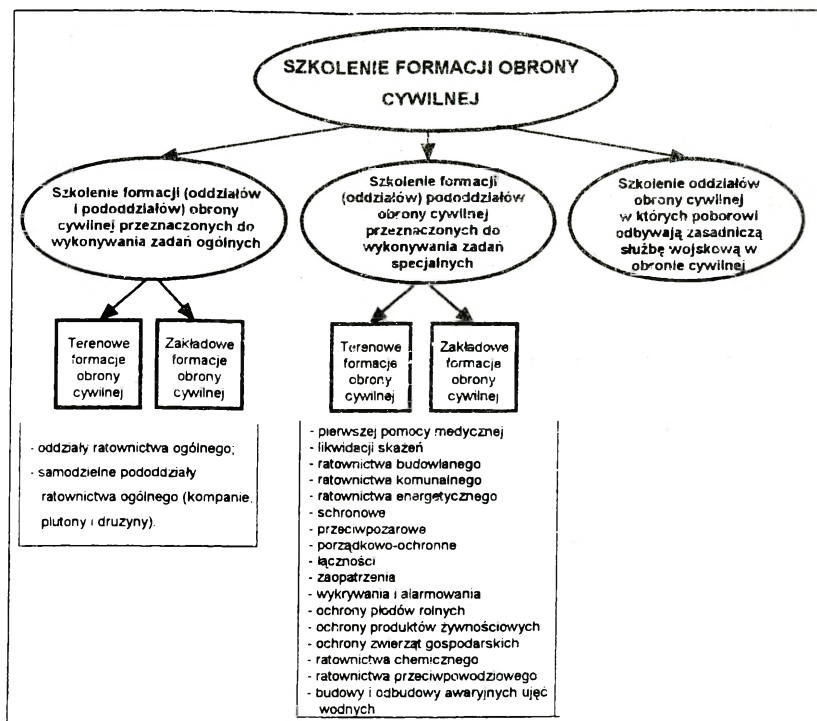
SZKOLENIE FORMACJI OBRONY CYWILNEJ

Szkolenie formacji (oddziałów i pododdziałów) obrony cywilnej przeznaczonych do wykonywania zadań ogólnych

Szkolenie formacji (oddziałów) pododdziałów obrony cywilnej przeznaczonych do wykonywania zadań specjalnych

Szkolenie oddziałów obrony cywilnej w których poborowi odbywają zasadniczą służbę wojskową w obronie cywilnej

Terenowe formacje obrony cywilnej

Zakładowe formacje obrony cywilnej

Terenowe formacje obrony cywilnej

Zakładowe formacje obrony cywilnej

- oddziały ratownictwa ogólnego;
- samodzielne pododdziały ratownictwa ogólnego (kompanie, plutony i drużyny).

- pierwszej pomocy medycznej
- likwidacji skażeń
- ratownictwa budowlanego
- ratownictwa komunalnego
- ratownictwa energetycznego
- schronowe
- przeciwpożarowe
- porządkowo-ochronne
- łączności
- zaopatrzenia
- wykrywania i alarmowania
- ochrony płodów rolnych
- ochrony produktów żywnościowych
- ochrony zwierząt gospodarskich
- ratownictwa chemicznego
- ratownictwa przeciwpowodziowego
- budowy i odbudowy awaryjnych ujęć wodnych